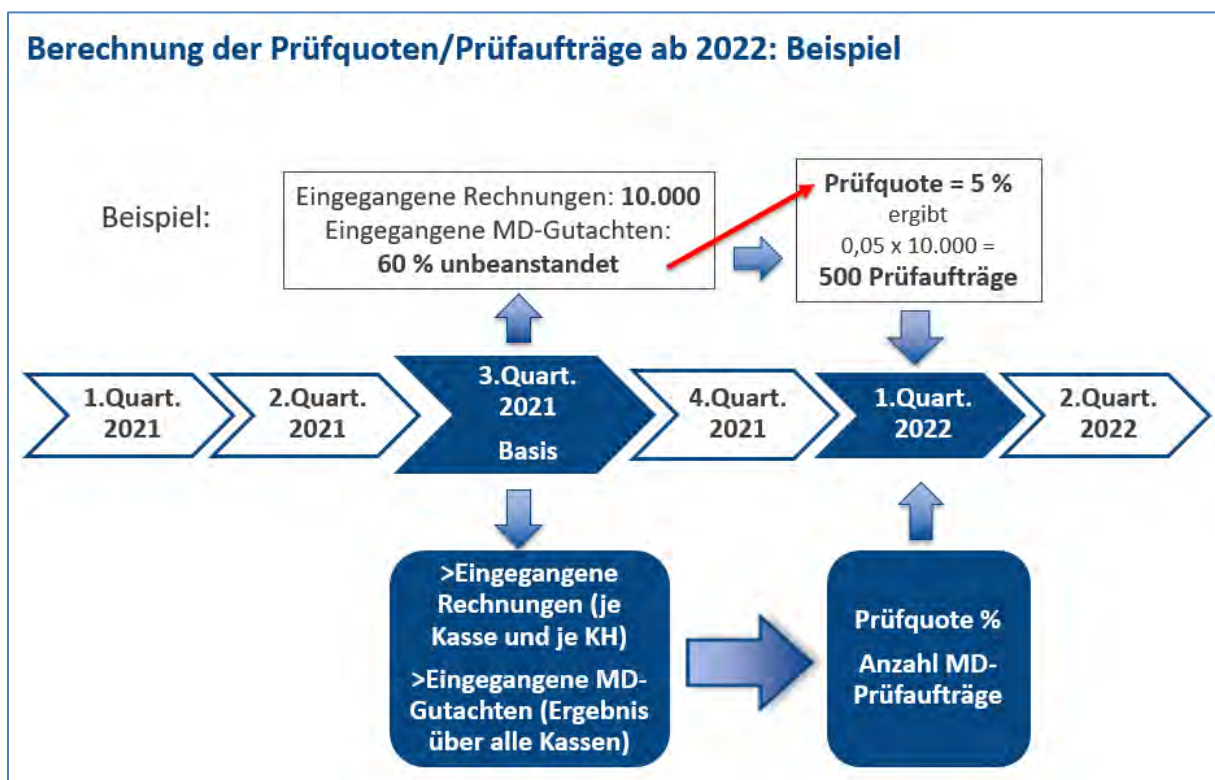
Berechnung der Prüfquoten/Prüfaufträge ab 2022: Beispiel

Beispiel:

Eingegangene Rechnungen: **10.000**
Eingegangene MD-Gutachten:
**60 % unbeanstandet**

**Prüfquote = 5 %**
ergibt
0,05 x 10.000 =
**500 Prüfaufträge**

1.Quart. 2021

2.Quart. 2021

3.Quart. 2021 Basis

4.Quart. 2021

1.Quart. 2022

2.Quart. 2022

>Eingegangene Rechnungen (je Kasse und je KH)
>Eingegangene MD-Gutachten (Ergebnis über alle Kassen)

Prüfquote %
Anzahl MD-Prüfaufträge